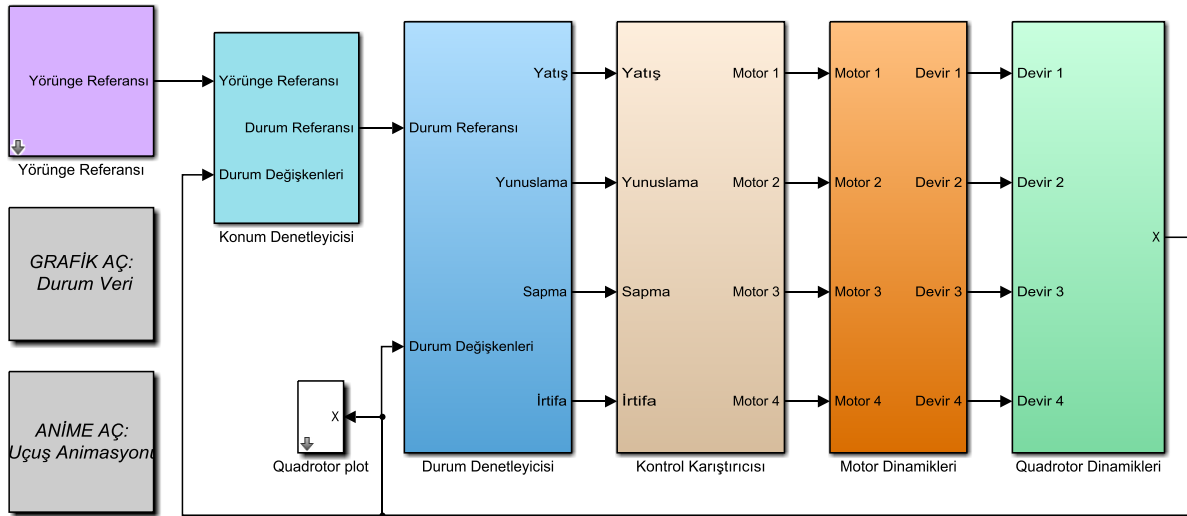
Yörünge Referansı

Yörünge Referansı

GRAFİK AÇ: Durum Veri

ANİME AÇ: Uçuş Animasyonu

Yörünge Referansı
Durum Referansı
Durum Değişkenleri

Konum Denetleyicisi

X

Quadrotor plot

Durum Referansı
Durum Değişkenleri
Yatış
Yunuslama
Sapma
İrtifa

Durum Denetleyicisi

Yatış
Yunuslama
Sapma
İrtifa
Motor 1
Motor 2
Motor 3
Motor 4

Kontrol Karıştırıcısı

Motor 1
Motor 2
Motor 3
Motor 4
Devir 1
Devir 2
Devir 3
Devir 4

Motor Dinamikleri

Devir 1
Devir 2
Devir 3
Devir 4
X

Quadrotor Dinamikleri